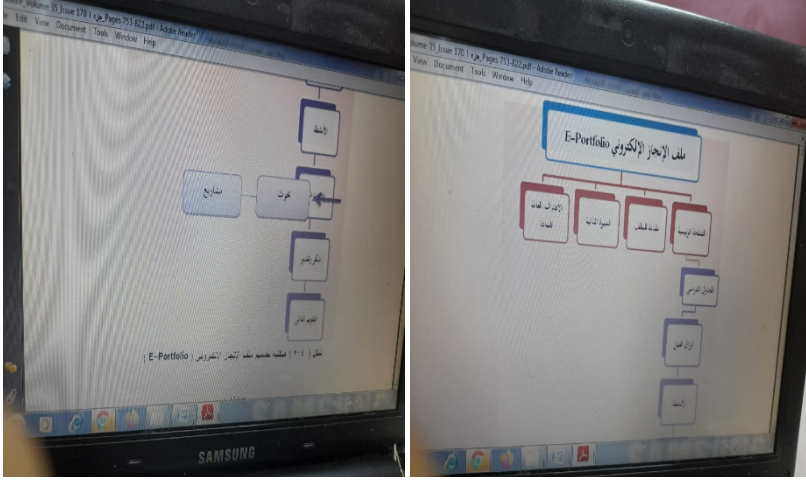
Volume 35_Issue 170 | جزء Pages 753-822.pdf - Adobe Reader
File Edit View Document Tools Window Help

الأنشطة

بحوث

مشاريع

التكريم والتقدير

التقييم الذاتي

شكل ( ٣-٤ ) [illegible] ملف الإنجاز الإلكتروني ( E-Portfolio )

SAMSUNG

lume 35_Issue 170 | جزء Pages 753-822.pdf - Adobe Reader
View Document Tools Window Help

ملف الإنجاز الإلكتروني E-Portfolio

الصفحة الرئيسية

نبذة عن المعلم

السيرة الذاتية

الأهداف العامة للمادة

الجدول الدراسي

أوراق العمل

الأنشطة